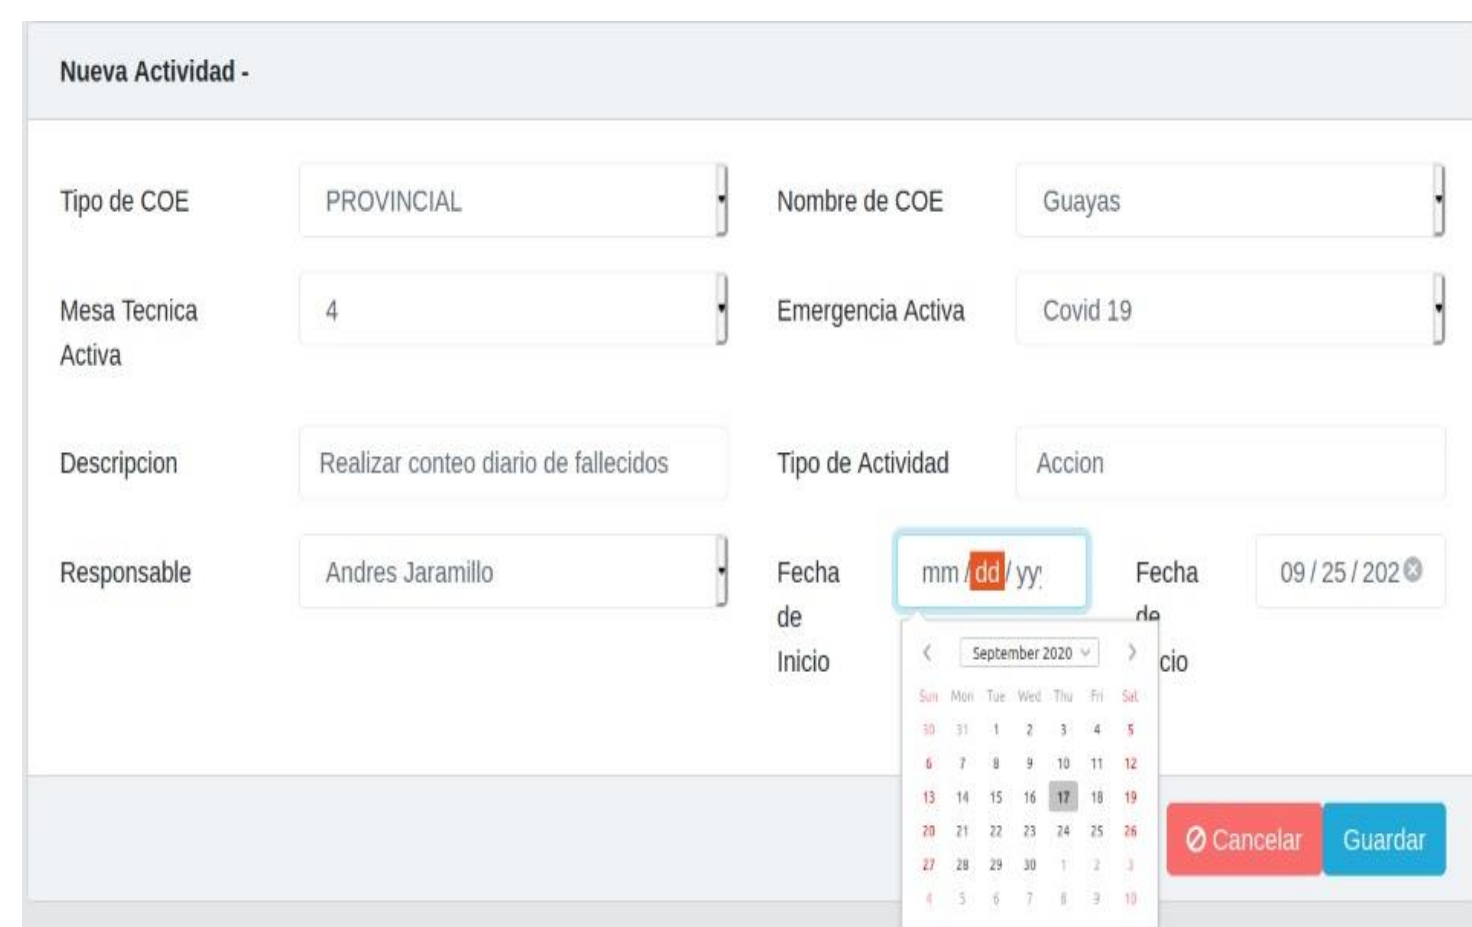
Nueva Actividad -

Tipo de COE
PROVINCIAL
Nombre de COE
Guayas

Mesa Tecnica Activa
4
Emergencia Activa
Covid 19

Descripcion
Realizar conteo diario de fallecidos
Tipo de Actividad
Accion

Responsable
Andres Jaramillo
Fecha de Inicio
mm / dd / yy
Fecha de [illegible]cio
09 / 25 / 202

September 2020

| Sun | Mon | Tue | Wed | Thu | Fri | Sat |
|---|---|---|---|---|---|---|
| 30 | 31 | 1 | 2 | 3 | 4 | 5 |
| 6 | 7 | 8 | 9 | 10 | 11 | 12 |
| 13 | 14 | 15 | 16 | 17 | 18 | 19 |
| 20 | 21 | 22 | 23 | 24 | 25 | 26 |
| 27 | 28 | 29 | 30 | 1 | 2 | 3 |
| 4 | 5 | 6 | 7 | 8 | 9 | 10 |

Cancelar
Guardar